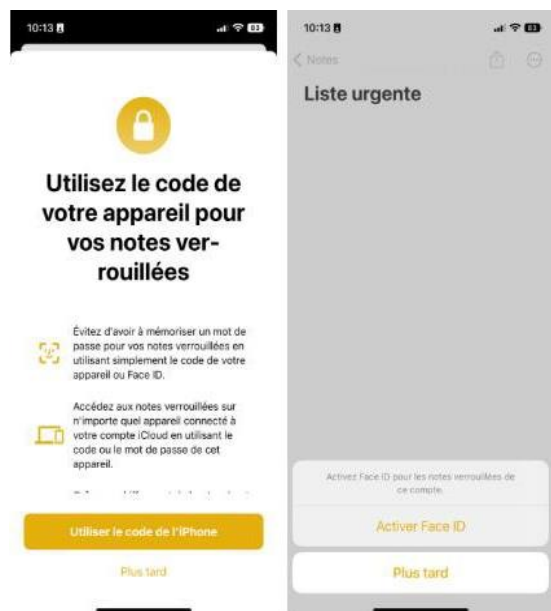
10:13

Utilisez le code de votre appareil pour vos notes verrouillées

Évitez d'avoir à mémoriser un mot de passe pour vos notes verrouillées en utilisant simplement le code de votre appareil ou Face ID.

Accédez aux notes verrouillées sur n'importe quel appareil connecté à votre compte iCloud en utilisant le code ou le mot de passe de cet appareil.

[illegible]

Utiliser le code de l'iPhone

Plus tard

10:13

< Notes

Liste urgente

Activez Face ID pour les notes verrouillées de ce compte.

Activer Face ID

Plus tard